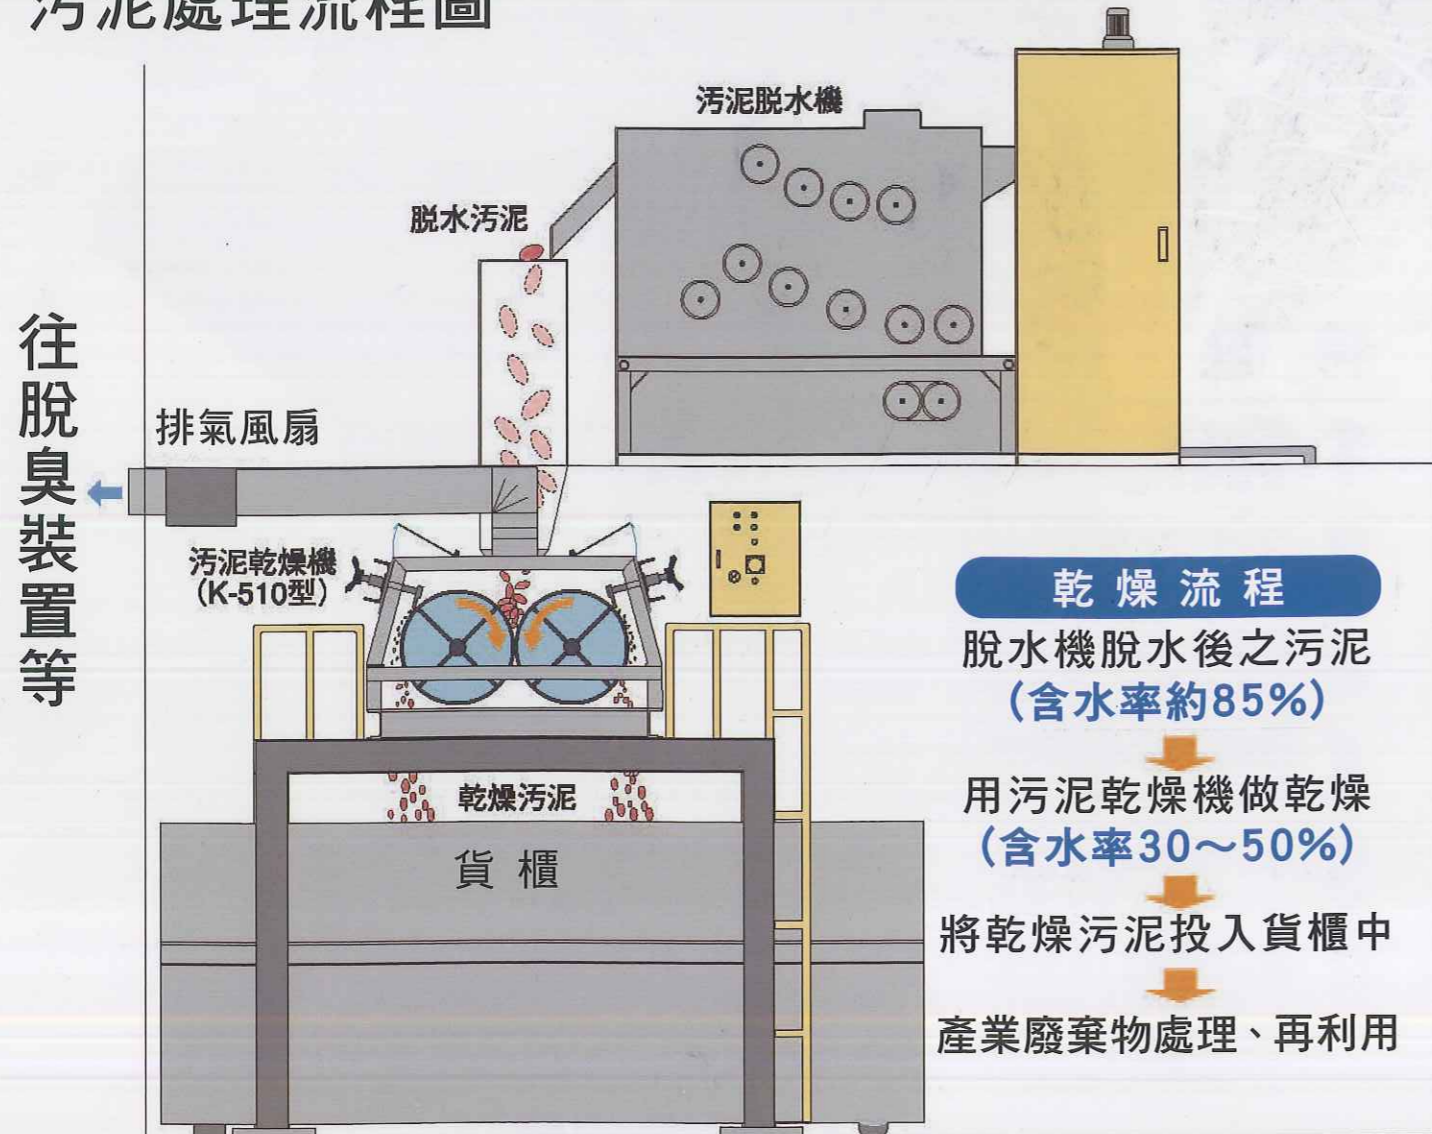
污泥處理流程圖

汚泥脱水機

脱水汚泥

往脫臭裝置等

排氣風扇

汚泥乾燥機
(K-510型)

乾燥汚泥

貨　櫃

乾 燥 流 程

脫水機脫水後之污泥
(含水率約85%)

用污泥乾燥機做乾燥
(含水率30～50%)

將乾燥污泥投入貨櫃中

產業廢棄物處理、再利用